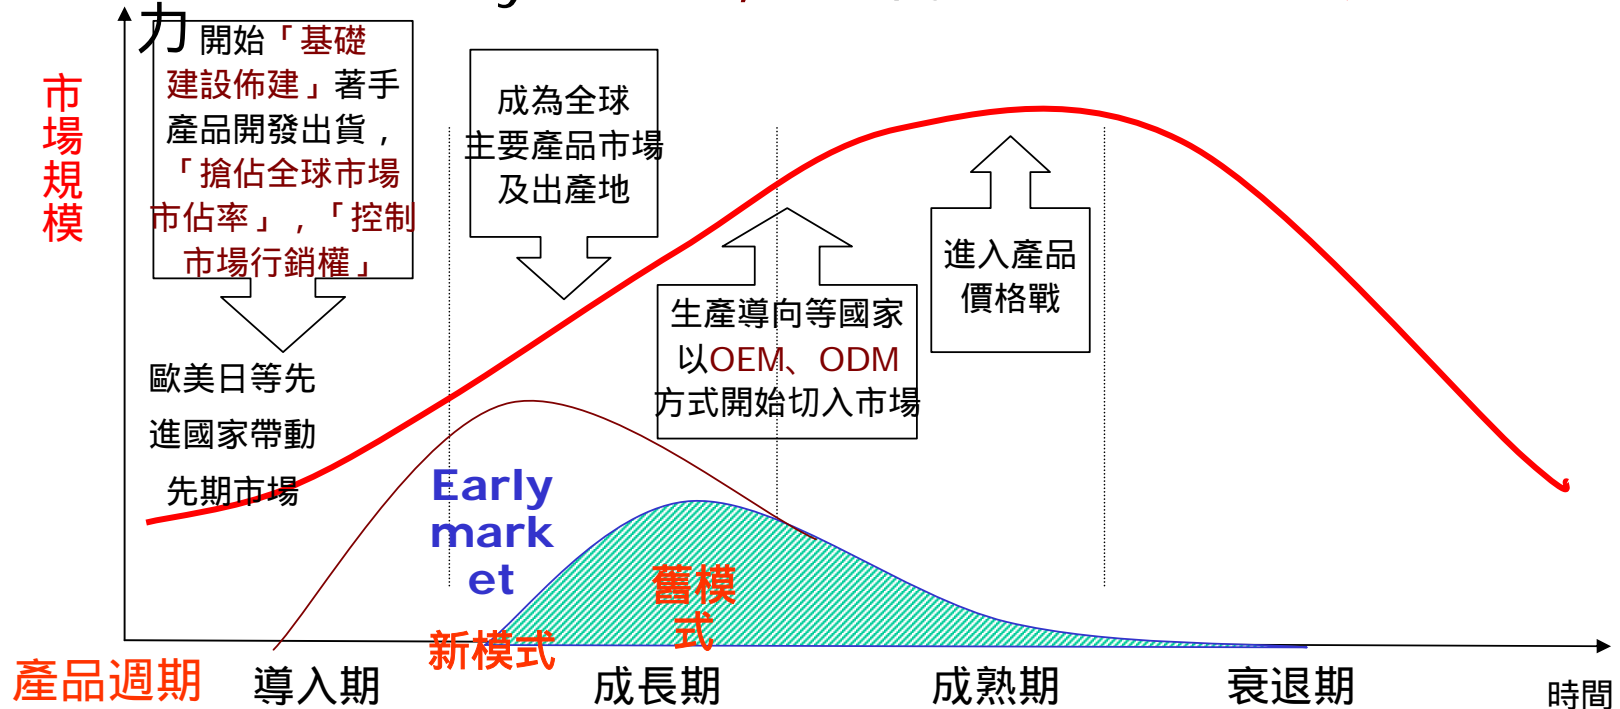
力

市場規模

開始「基礎建設佈建」著手產品開發出貨，「搶佔全球市場市佔率」，「控制市場行銷權」

成為全球主要產品市場及出產地

進入產品價格戰

生產導向等國家以OEM、ODM方式開始切入市場

歐美日等先進國家帶動先期市場

Early market

舊模式

新模式

產品週期

導入期

成長期

成熟期

衰退期

時間